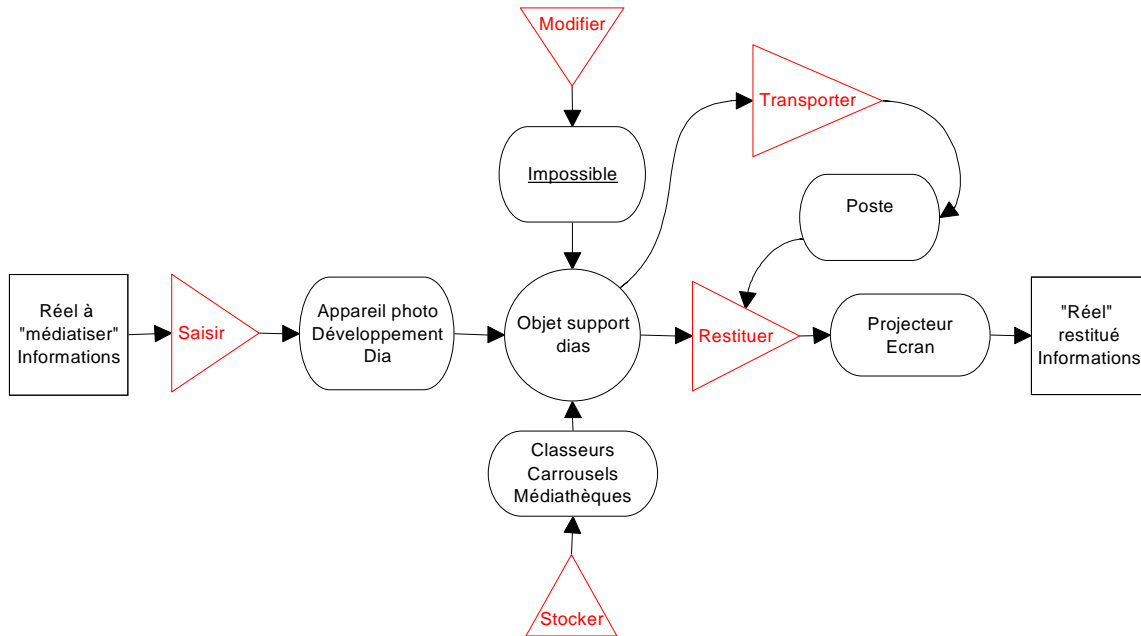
Modifier

Transporter

Impossible

Poste

Réel à "médiatiser" Informations

Saisir

Appareil photo Développement Dia

Objet support dias

Restituer

Projecteur Ecran

"Réel" restitué Informations

Classeurs Carrousels Médiathèques

Stocker